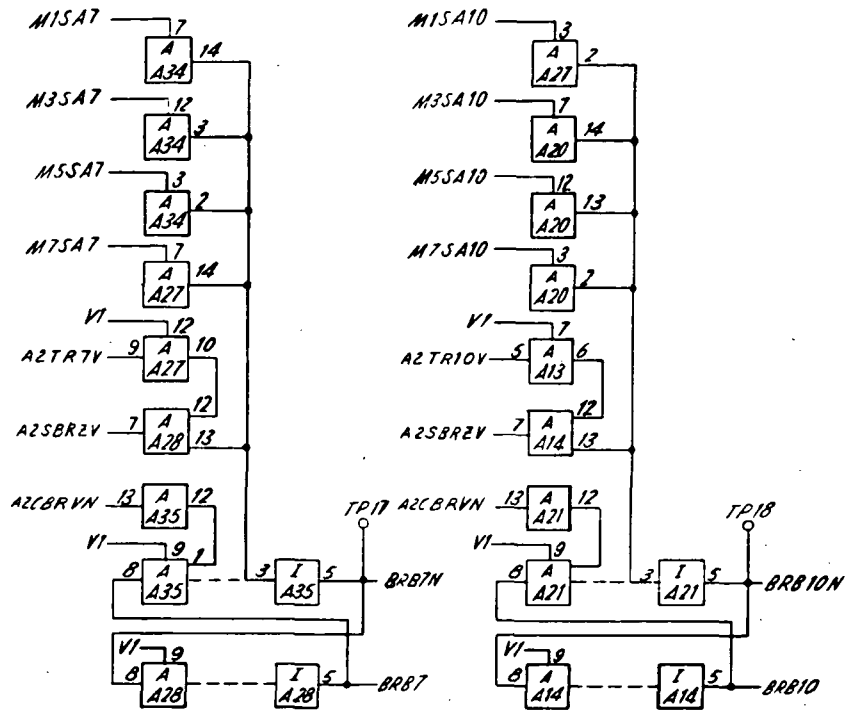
M1SA7
7
A
A34
14
M3SA7
12
A
A34
3
M5SA7
3
A
A34
2
M7SA7
7
A
A27
14
V1
12
A2TR7V
9
A
A27
10
A2SBR2V
7
A
A28
12
13
A2CBRVN
13
A
A35
12
TP17
V1
9
8
A
A35
1
3
I
A35
5
BRB7N
V1
9
8
A
A28
I
A28
5
BRB7

M1SA10
3
A
A21
2
M3SA10
7
A
A20
14
M5SA10
12
A
A20
13
M7SA10
3
A
A20
2
V1
7
A2TR10V
5
A
A13
6
A2SBR2V
7
A
A14
12
13
A2CBRVN
13
A
A21
12
TP18
V1
9
8
A
A21
3
I
A21
5
BRB10N
V1
9
8
A
A14
I
A14
5
BRB10